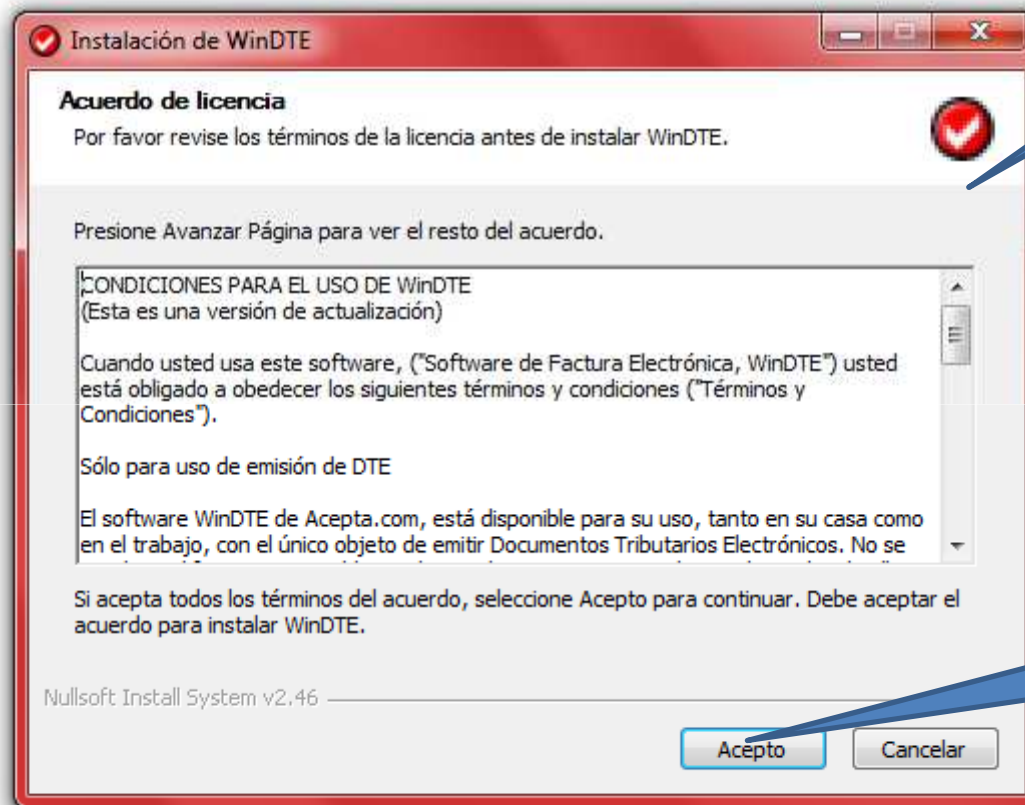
Instalación de WinDTE

Acuerdo de licencia

Por favor revise los términos de la licencia antes de instalar WinDTE.

Presione Avanzar Página para ver el resto del acuerdo.

CONDICIONES PARA EL USO DE WinDTE
(Esta es una versión de actualización)

Cuando usted usa este software, ("Software de Factura Electrónica, WinDTE") usted está obligado a obedecer los siguientes términos y condiciones ("Términos y Condiciones").

Sólo para uso de emisión de DTE

El software WinDTE de Acepta.com, está disponible para su uso, tanto en su casa como en el trabajo, con el único objeto de emitir Documentos Tributarios Electrónicos. No se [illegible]

Si acepta todos los términos del acuerdo, seleccione Acepto para continuar. Debe aceptar el acuerdo para instalar WinDTE.

Nullsoft Install System v2.46

Acepto

Cancelar